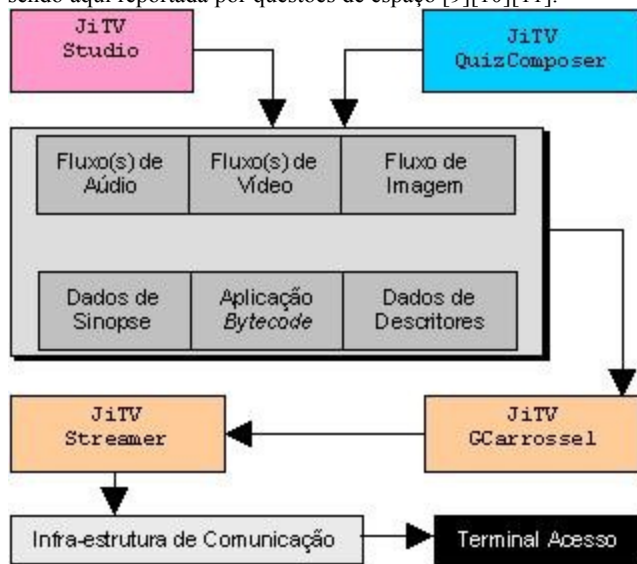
sendo aqui reportada por questões de espaço [9][10][11].

JiTV Studio

JiTV QuizComposer

| Fluxo(s) de Aúdio | Fluxo(s) de Vídeo | Fluxo de Imagem |
|---|---|---|
| Dados de Sinopse | Aplicação *Bytecode* | Dados de Descritores |

JiTV Streamer

JiTV GCarrossel

Infra-estrutura de Comunicação

Terminal Acesso